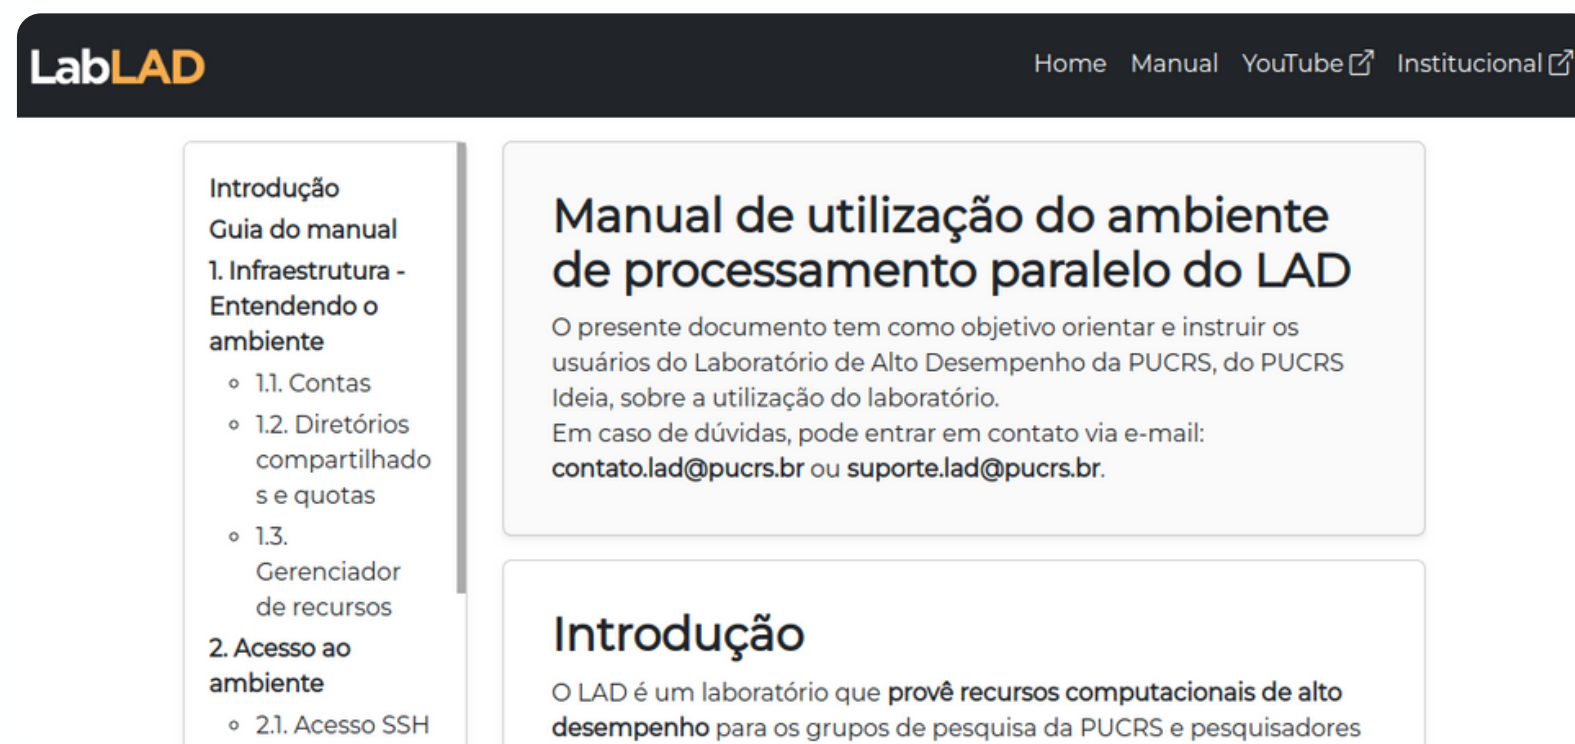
LabLAD

Home Manual YouTube Institucional

Introdução
Guia do manual
1. Infraestrutura - Entendendo o ambiente
- 1.1. Contas
- 1.2. Diretórios compartilhados e quotas
- 1.3. Gerenciador de recursos
2. Acesso ao ambiente
- 2.1. Acesso SSH

Manual de utilização do ambiente de processamento paralelo do LAD

O presente documento tem como objetivo orientar e instruir os usuários do Laboratório de Alto Desempenho da PUCRS, do PUCRS Ideia, sobre a utilização do laboratório.
Em caso de dúvidas, pode entrar em contato via e-mail: contato.lad@pucrs.br ou suporte.lad@pucrs.br.

Introdução

O LAD é um laboratório que provê recursos computacionais de alto desempenho para os grupos de pesquisa da PUCRS e pesquisadores